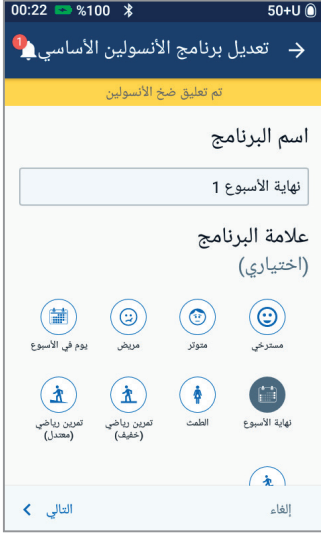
00:22 %100 50+U

تعديل برنامج الأنسولين الأساسي 1

تم تعليق ضخ الأنسولين

اسم البرنامج

نهاية الأسبوع 1

علامة البرنامج
(اختياري)

مسترخي
متوتر
مريض
يوم في الأسبوع

نهاية الأسبوع
الطمث
تمرين رياضي (خفيف)
تمرين رياضي (معتدل)

إلغاء
التالي